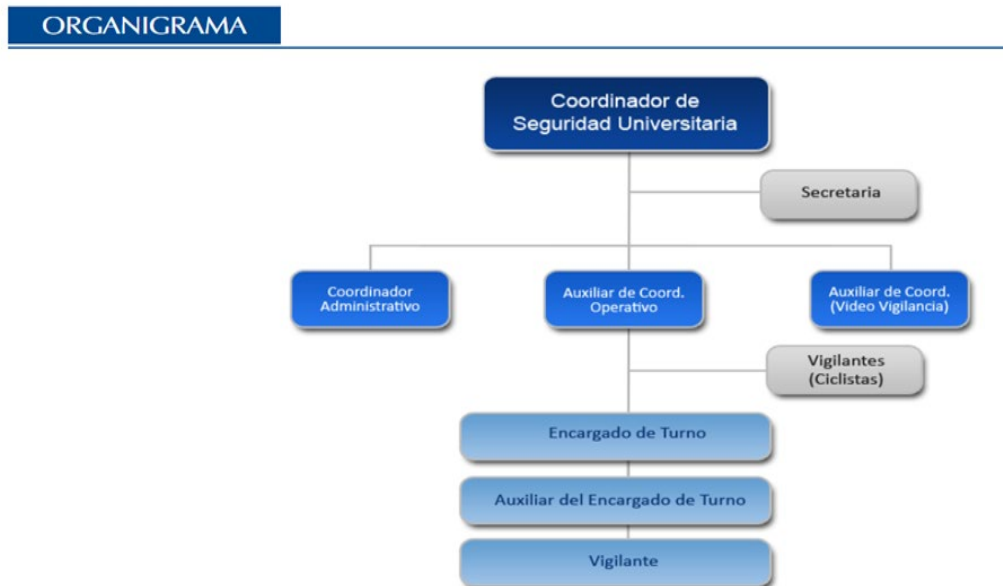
ORGANIGRAMA

Coordinador de Seguridad Universitaria

Secretaria

Coordinador Administrativo

Auxiliar de Coord. Operativo

Auxiliar de Coord. (Video Vigilancia)

Vigilantes (Ciclistas)

Encargado de Turno

Auxiliar del Encargado de Turno

Vigilante